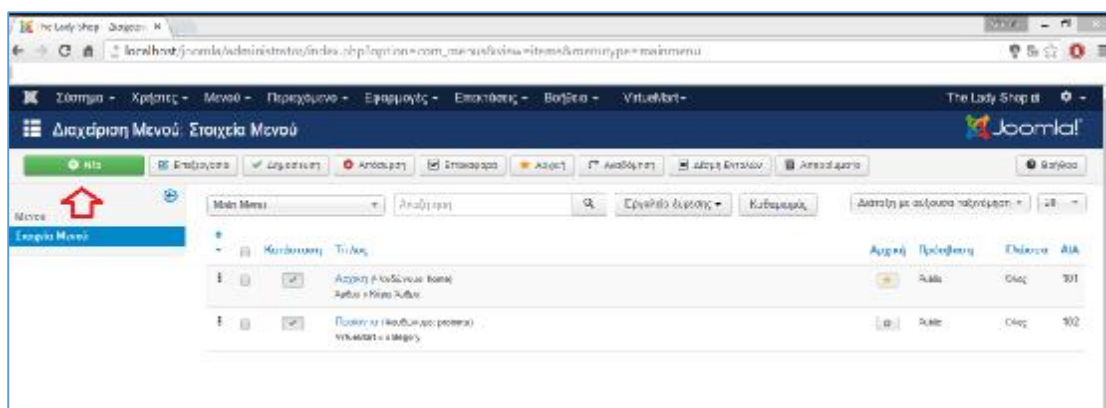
The Lady Shop - Διαχείρ... ×

localhost/joomla/administrator/index.php?option=com_menus&view=items&menutype=mainmenu

Σύστημα ▾ Χρήστες ▾ Μενού ▾ Περιεχόμενο ▾ Εφαρμογές ▾ Επεκτάσεις ▾ Βοήθεια ▾ VirtueMart ▾

The Lady Shop ⊡ ⚙ ▾

Διαχείριση Μενού: Στοιχεία Μενού

Joomla!

Νέο

Επεξεργασία

Δημοσίευση

Απόσυρση

Επαναφορά

Αρχική

Αναθεώρηση

Μαζική Εντολή

Απορρίμματα

Βοήθεια

Μενού

Στοιχεία Μενού

Main Menu

Αναζήτηση

Εργαλεία Αναζήτησης ▾

Καθαρισμός

Διάταξη με αύξουσα ταξινόμηση ▾

20

Κατάσταση

Τίτλος

Αρχική

Πρόσβαση

Γλώσσα

ΑΙΔ

Αρχική (Ψευδώνυμο: home)

Άρθρα » Μόνο Άρθρο

Public

Όλες

101

Προϊόντα (Ψευδώνυμο: products)

VirtueMart » Category

Public

Όλες

102